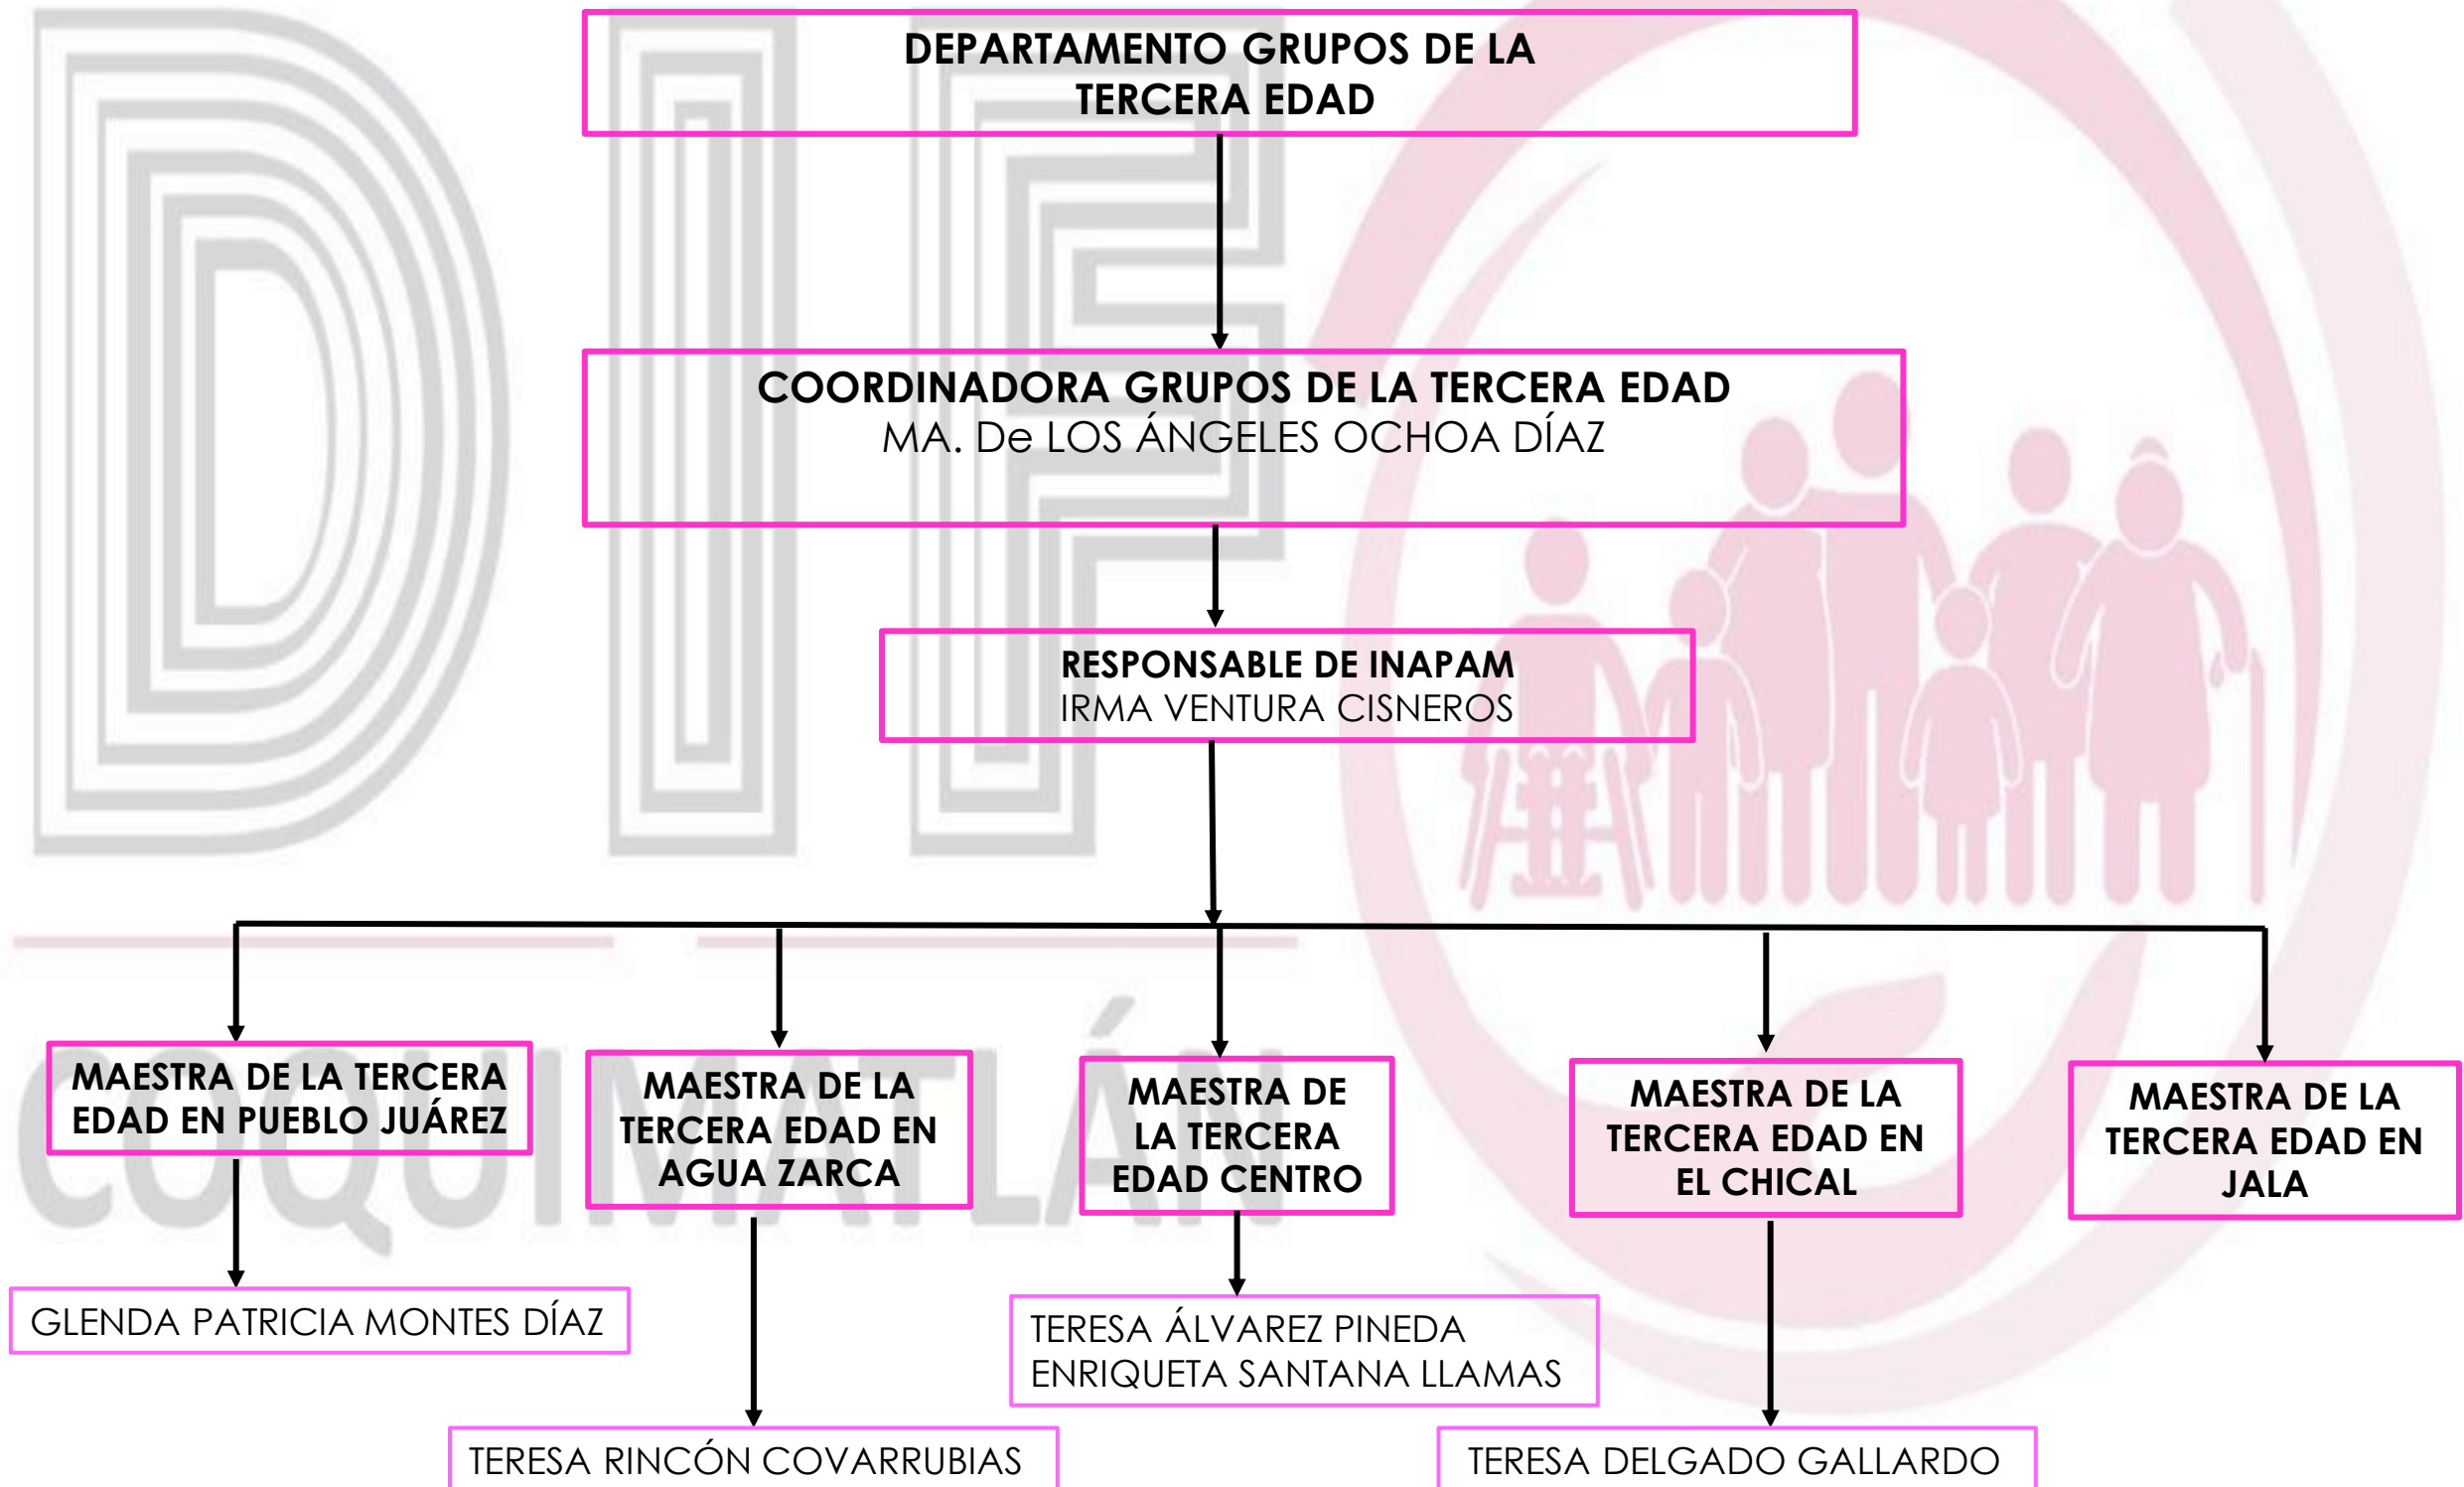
DEPARTAMENTO GRUPOS DE LA TERCERA EDAD

COORDINADORA GRUPOS DE LA TERCERA EDAD
MA. De LOS ÁNGELES OCHOA DÍAZ

RESPONSABLE DE INAPAM
IRMA VENTURA CISNEROS

MAESTRA DE LA TERCERA EDAD EN PUEBLO JUÁREZ

GLENDA PATRICIA MONTES DÍAZ

MAESTRA DE LA TERCERA EDAD EN AGUA ZARCA

TERESA RINCÓN COVARRUBIAS

MAESTRA DE LA TERCERA EDAD CENTRO

TERESA ÁLVAREZ PINEDA
ENRIQUETA SANTANA LLAMAS

MAESTRA DE LA TERCERA EDAD EN EL CHICAL

TERESA DELGADO GALLARDO

MAESTRA DE LA TERCERA EDAD EN JALA

DIF
COQUIMATLÁN